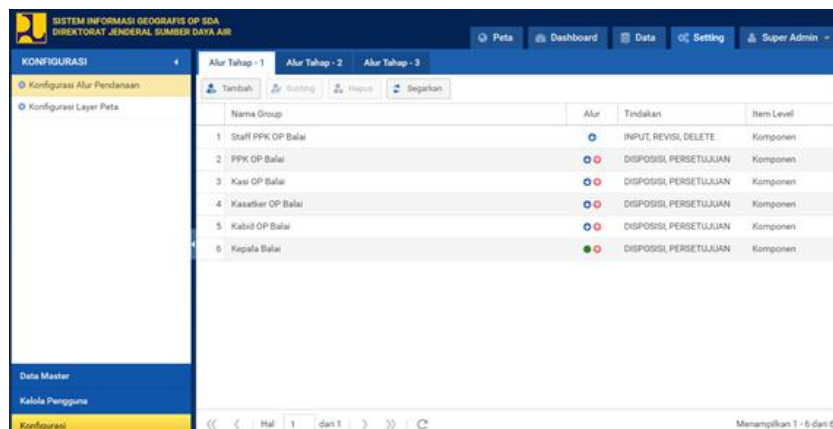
SISTEM INFORMASI GEOGRAFIS OP SDA
DIREKTORAT JENDERAL SUMBER DAYA AIR

Peta | Dashboard | Data | Setting | Super Admin

KONFIGURASI
Konfigurasi Alur Pendanaan
Konfigurasi Layer Peta

Alur Tahap - 1 | Alur Tahap - 2 | Alur Tahap - 3

Tambah | Sunting | Hapus | Segarkan

| | Nama Group | Alur | Tindakan | Item Level |
|---|---|---|---|---|
| 1 | Staff PPK OP Balai | | INPUT, REVISI, DELETE | Komponen |
| 2 | PPK OP Balai | | DISPOSISI, PERSETUJUAN | Komponen |
| 3 | Kasi OP Balai | | DISPOSISI, PERSETUJUAN | Komponen |
| 4 | Kasatker OP Balai | | DISPOSISI, PERSETUJUAN | Komponen |
| 5 | Kabid OP Balai | | DISPOSISI, PERSETUJUAN | Komponen |
| 6 | Kepala Balai | | DISPOSISI, PERSETUJUAN | Komponen |

Data Master
Kelola Pengguna
Konfigurasi

Hal 1 dari 1

Menampilkan 1 - 6 dari 6